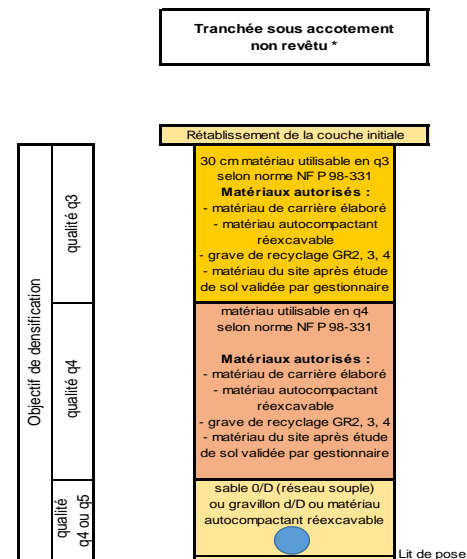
Tranchée sous accotement non revêtu *

Rétablissement de la couche initiale

Objectif de densification

qualité q3

30 cm matériau utilisable en q3 selon norme NF P 98-331
Matériaux autorisés :
- matériau de carrière élaboré
- matériau autocompactant réexcavable
- grave de recyclage GR2, 3, 4
- matériau du site après étude de sol validée par gestionnaire

qualité q4

matériau utilisable en q4 selon norme NF P 98-331
Matériaux autorisés :
- matériau de carrière élaboré
- matériau autocompactant réexcavable
- grave de recyclage GR2, 3, 4
- matériau du site après étude de sol validée par gestionnaire

qualité q4 ou q5

sable 0/D (réseau souple) ou gravillon d/D ou matériau autocompactant réexcavable

Lit de pose